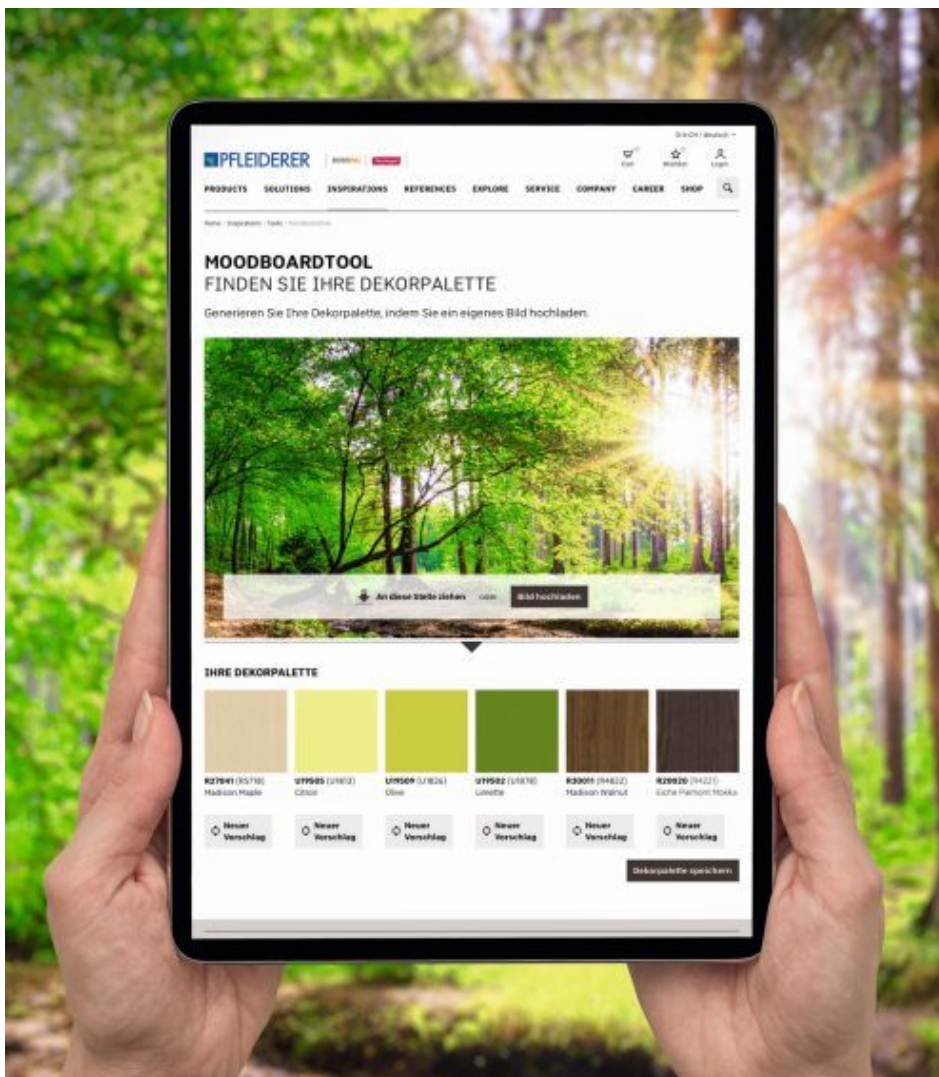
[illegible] | deutsch

PFLEIDERER

Cart Wunsch Login

PRODUCTS SOLUTIONS INSPIRATIONS REFERENCES EXPLORE SERVICE COMPANY CAREER SHOP

Home / Inspirations / Tools / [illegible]

MOODBOARDTOOL
FINDEN SIE IHRE DEKORPALETTE

Generieren Sie Ihre Dekorpalette, indem Sie ein eigenes Bild hochladen.

An diese Stelle ziehen oder Bild hochladen

IHRE DEKORPALETTE

R27041 (R5718) Madison Maple
U19505 (U1813) Citron
U19509 (U1826) Olive
U19502 (U1878) Limette
R30011 (R4822) Madison Walnut
R20020 (R4221) Eiche Piemont Mokka

Neuer Vorschlag
Neuer Vorschlag
Neuer Vorschlag
Neuer Vorschlag
Neuer Vorschlag
Neuer Vorschlag

Dekorpalette speichern